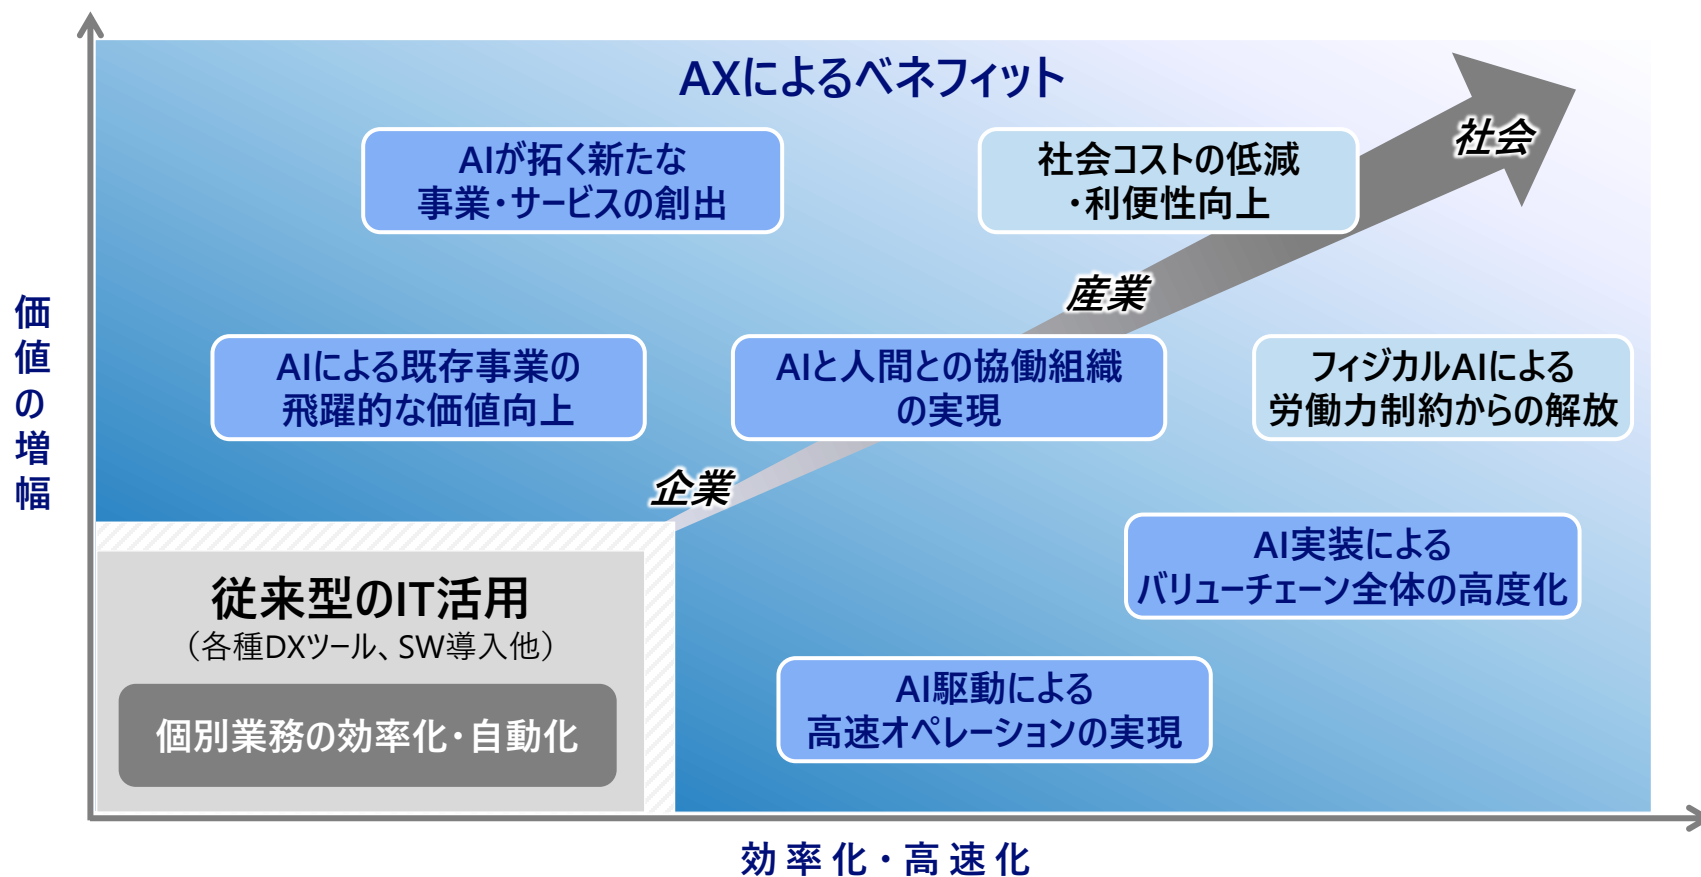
AXによるベネフィット

AIが拓く新たな
事業・サービスの創出

社会コストの低減
・利便性向上

社会

産業

価値の増幅

AIによる既存事業の
飛躍的な価値向上

AIと人間との協働組織
の実現

フィジカルAIによる
労働力制約からの解放

企業

AI実装による
バリューチェーン全体の高度化

従来型のIT活用
（各種DXツール、SW導入他）

個別業務の効率化・自動化

AI駆動による
高速オペレーションの実現

効率化・高速化